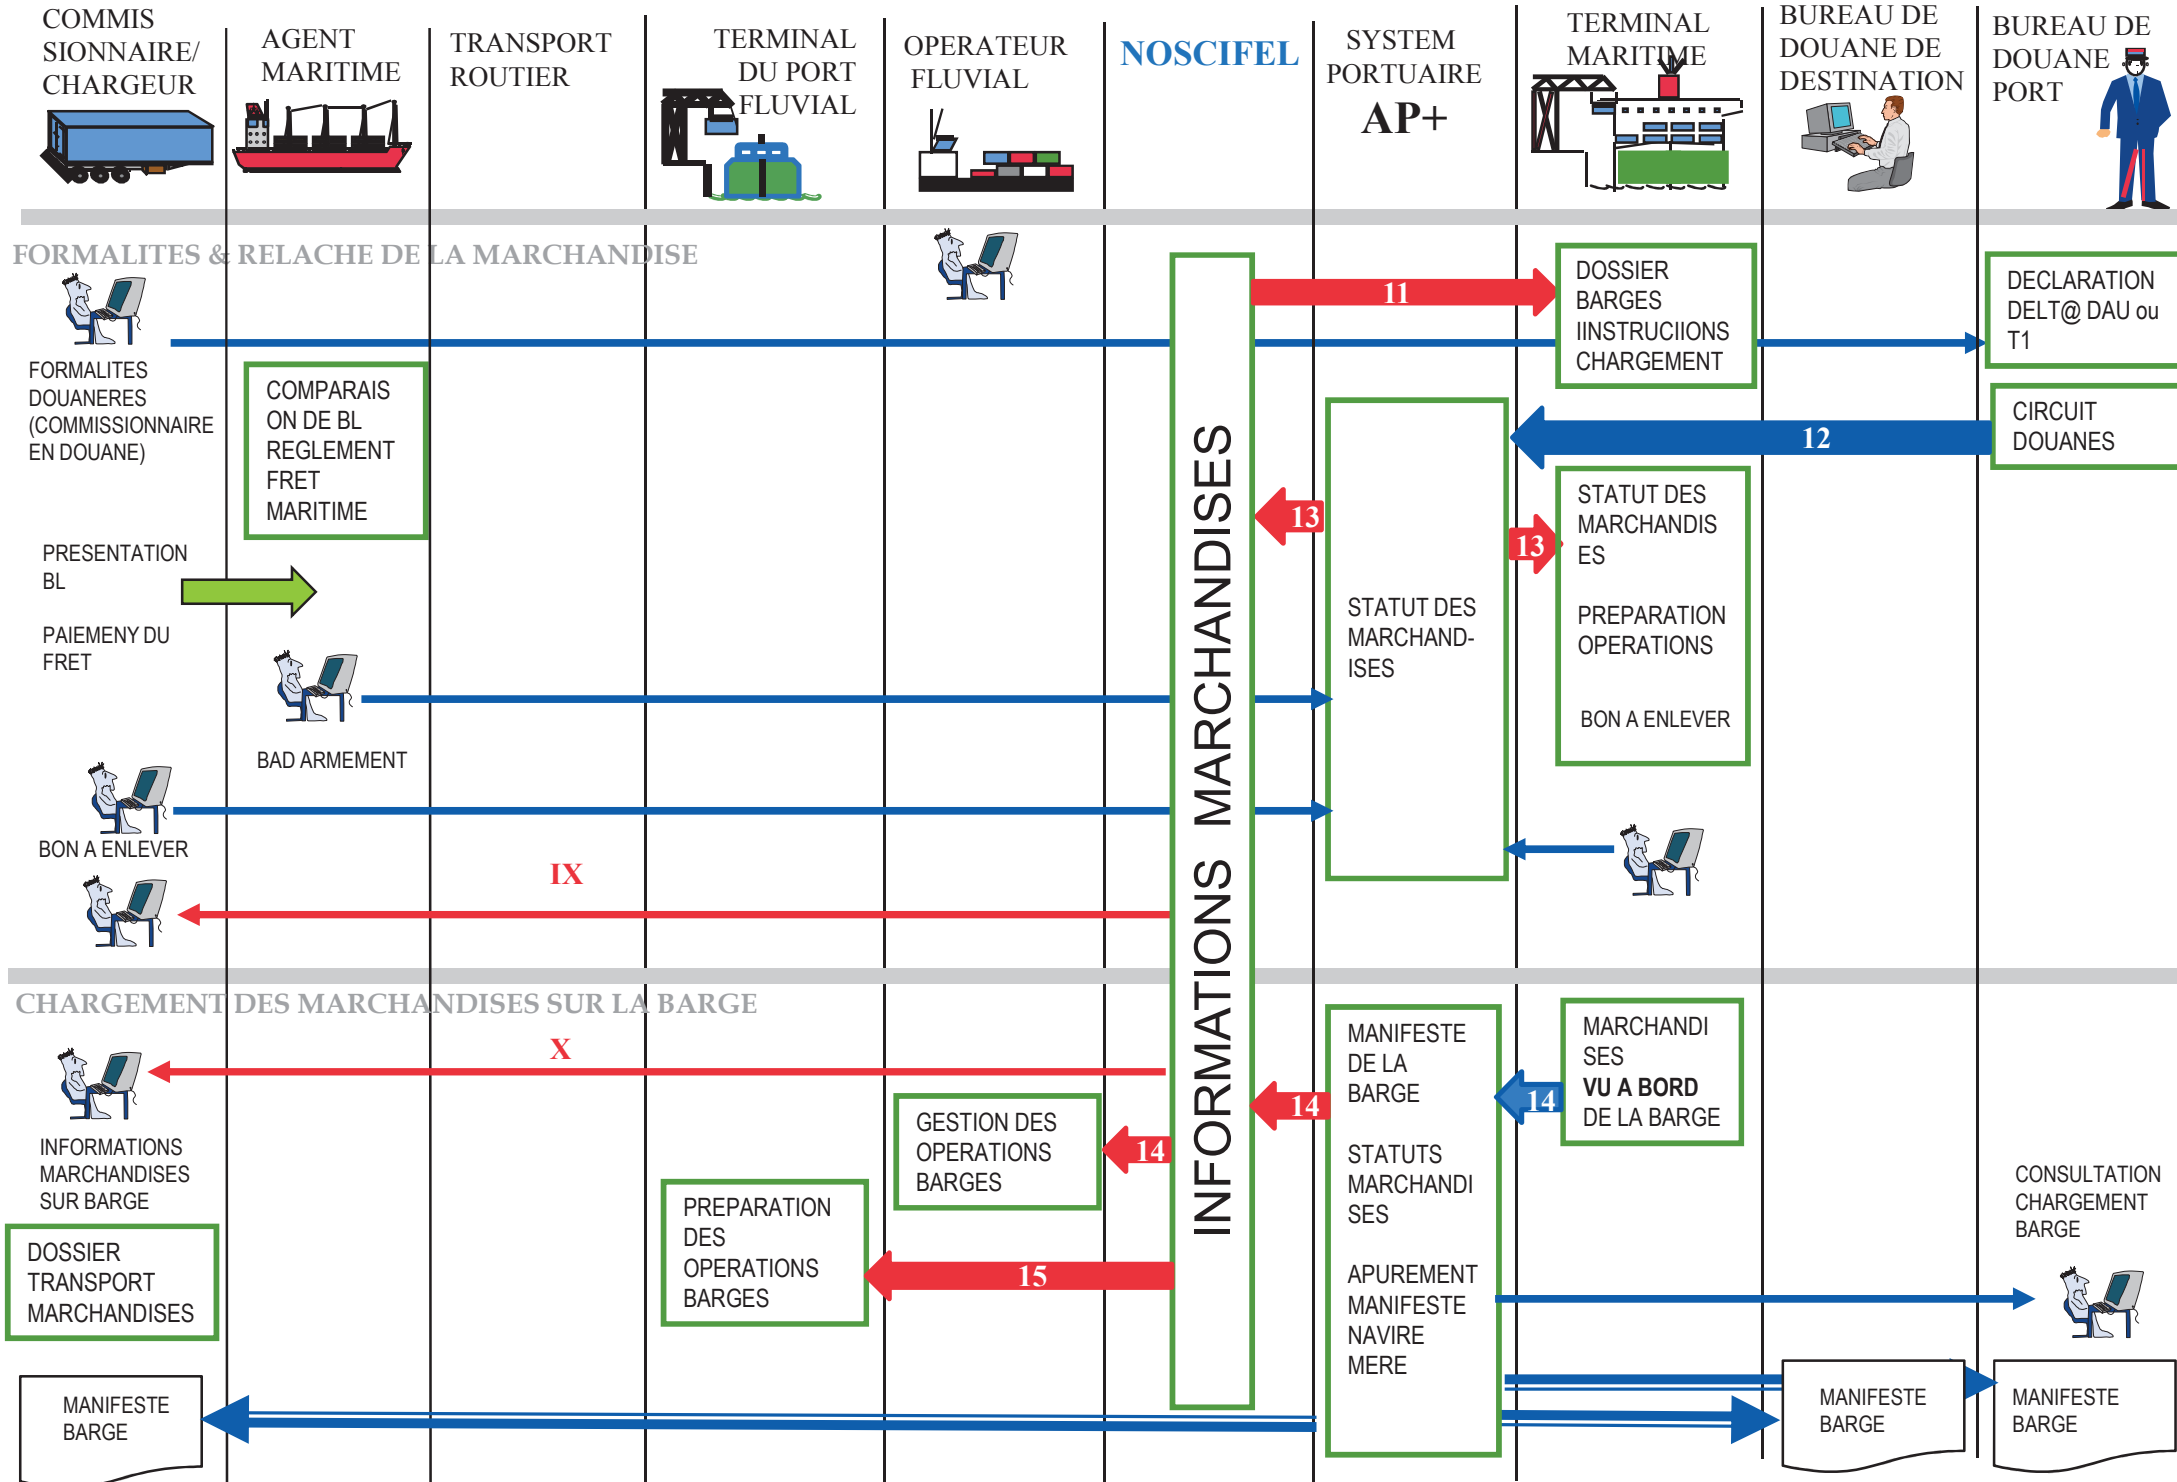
COMMISSIONNAIRE/ CHARGEUR

AGENT MARITIME

TRANSPORT ROUTIER

TERMINAL DU PORT FLUVIAL

OPERATEUR FLUVIAL

NOSCIFEL

SYSTEM PORTUAIRE AP+

TERMINAL MARITIME

BUREAU DE DOUANE DE DESTINATION

BUREAU DE DOUANE PORT

FORMALITES & RELACHE DE LA MARCHANDISE

11

DOSSIER BARGES INSTRUCIIONS CHARGEMENT

DECLARATION DELT@ DAU ou T1

FORMALITES DOUANERES (COMMISSIONNAIRE EN DOUANE)

COMPARAISON DE BL REGLEMENT FRET MARITIME

CIRCUIT DOUANES

12

13

13

STATUT DES MARCHANDISES

PREPARATION OPERATIONS

BON A ENLEVER

PRESENTATION BL

PAIEMENY DU FRET

STATUT DES MARCHANDISES

BAD ARMEMENT

BON A ENLEVER

IX

INFORMATIONS MARCHANDISES

CHARGEMENT DES MARCHANDISES SUR LA BARGE

X

MANIFESTE DE LA BARGE

STATUTS MARCHANDISES

APUREMENT MANIFESTE NAVIRE MERE

MARCHANDISES VU A BORD DE LA BARGE

14

14

14

GESTION DES OPERATIONS BARGES

INFORMATIONS MARCHANDISES SUR BARGE

CONSULTATION CHARGEMENT BARGE

PREPARATION DES OPERATIONS BARGES

15

DOSSIER TRANSPORT MARCHANDISES

MANIFESTE BARGE

MANIFESTE BARGE

MANIFESTE BARGE